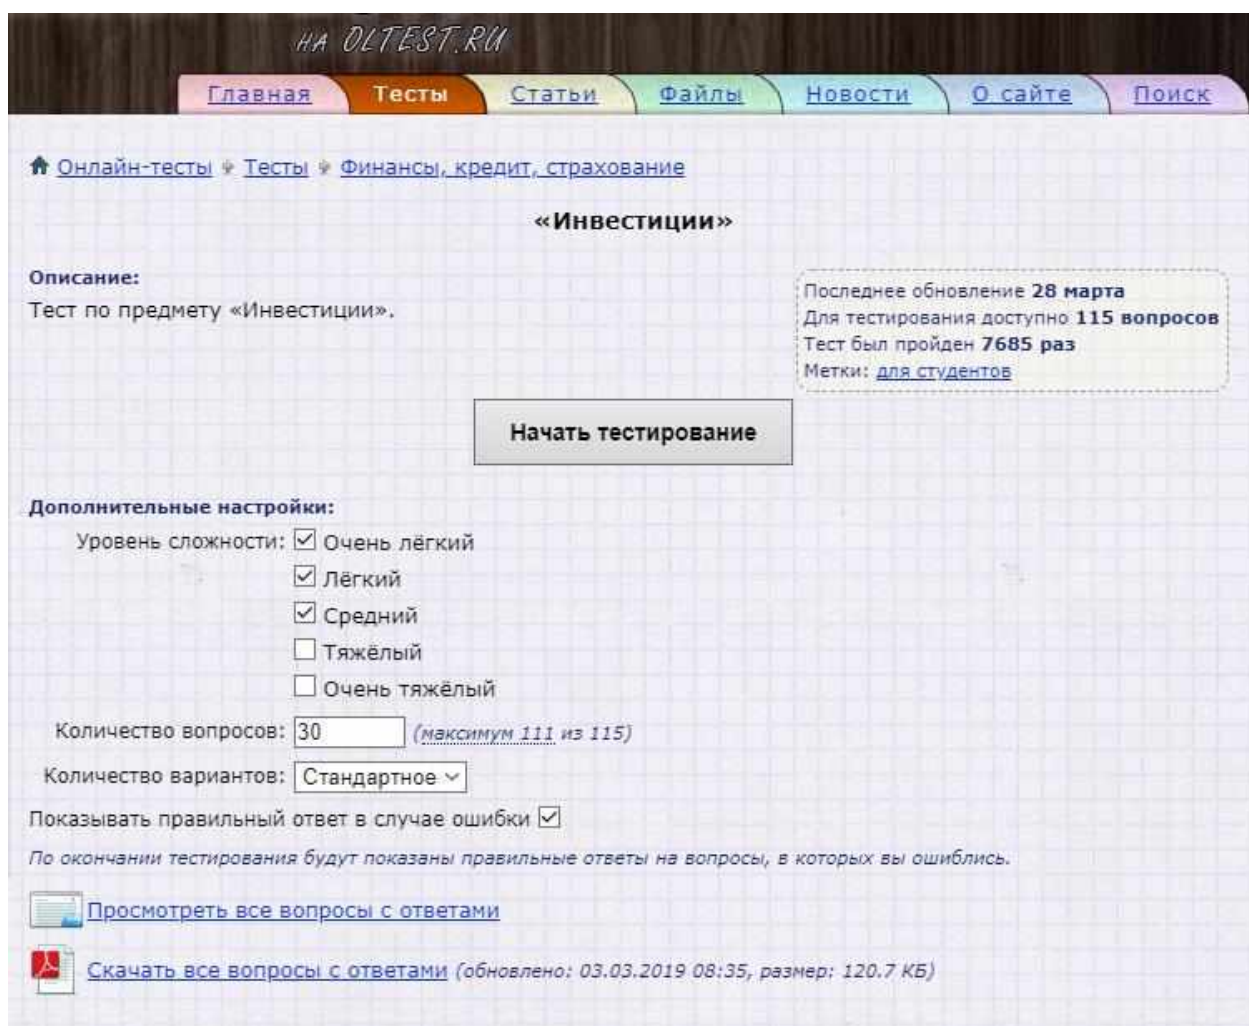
НА OLTEST.RU

Главная | Тесты | Статьи | Файлы | Новости | О сайте | Поиск

Онлайн-тесты › Тесты › Финансы, кредит, страхование

«Инвестиции»

Описание:
Тест по предмету «Инвестиции».

Последнее обновление 28 марта
Для тестирования доступно 115 вопросов
Тест был пройден 7685 раз
Метки: для студентов

Начать тестирование

Дополнительные настройки:
Уровень сложности: ☑ Очень лёгкий
☑ Лёгкий
☑ Средний
☐ Тяжёлый
☐ Очень тяжёлый

Количество вопросов: 30 (максимум 111 из 115)

Количество вариантов: Стандартное

Показывать правильный ответ в случае ошибки ☑

По окончании тестирования будут показаны правильные ответы на вопросы, в которых вы ошиблись.

Просмотреть все вопросы с ответами

Скачать все вопросы с ответами (обновлено: 03.03.2019 08:35, размер: 120.7 КБ)